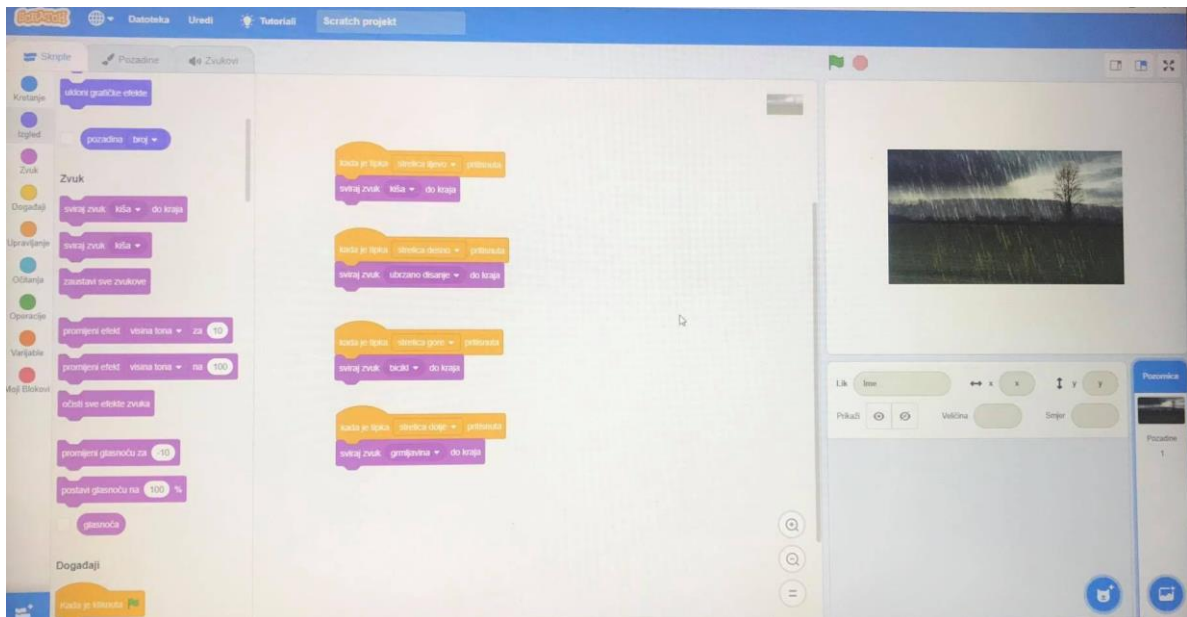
SCRATCH Datoteka Uredi Tutoriali Scratch projekt

Skripte Pozadine Zvukovi

Kretanje
Izgled
Zvuk
Događaji
Upravljanje
Očitanja
Operacije
Varijable
Moji Blokovi

ukloni grafičke efekte

pozadina broj

Zvuk

sviraj zvuk kiša do kraja

sviraj zvuk kiša

zaustavi sve zvukove

promijeni efekt visina tona za 10

promijeni efekt visina tona na 100

očisti sve efekte zvuka

promijeni glasnoću za -10

postavi glasnoću na 100 %

glasnoća

Događaji

Kada je kliknuta

kada je tipka strelica lijevo pritisnuta
sviraj zvuk kiša do kraja

kada je tipka strelica desno pritisnuta
sviraj zvuk ubrzano disanje do kraja

kada je tipka strelica gore pritisnuta
sviraj zvuk bicikl do kraja

kada je tipka strelica dolje pritisnuta
sviraj zvuk grmljavina do kraja

Lik Ime x x y y
Prikaži Veličina Smjer

Pozornica
Pozadine
1